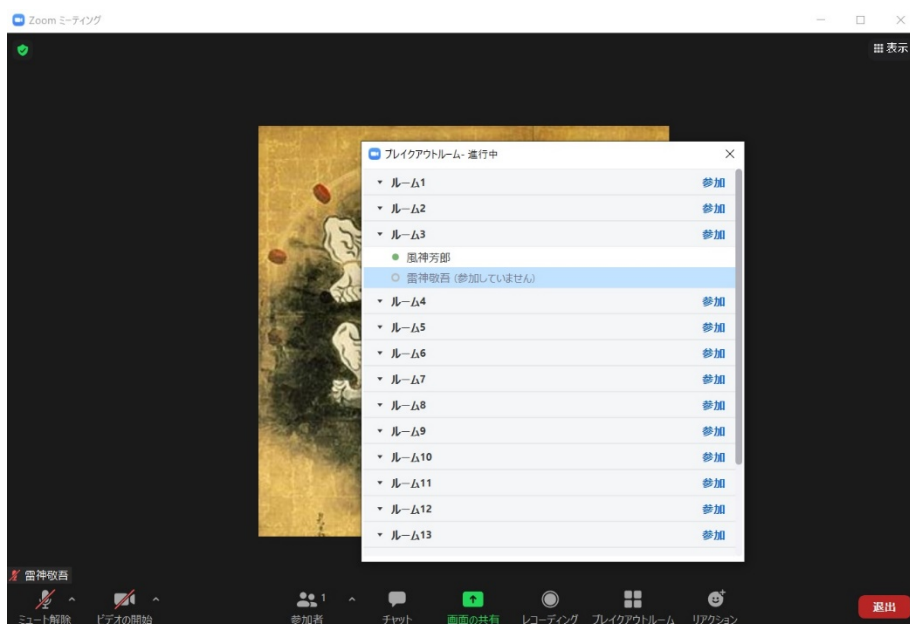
Zoom ミーティング

表示

ブレイクアウトルーム - 進行中

ルーム1 参加
ルーム2 参加
ルーム3 参加
風神芳郎
雷神敬吾 (参加していません)
ルーム4 参加
ルーム5 参加
ルーム6 参加
ルーム7 参加
ルーム8 参加
ルーム9 参加
ルーム10 参加
ルーム11 参加
ルーム12 参加
ルーム13 参加

雷神敬吾

ミュート解除
ビデオの開始
参加者 1
チャット
画面の共有
レコーディング
ブレイクアウトルーム
リアクション
退出